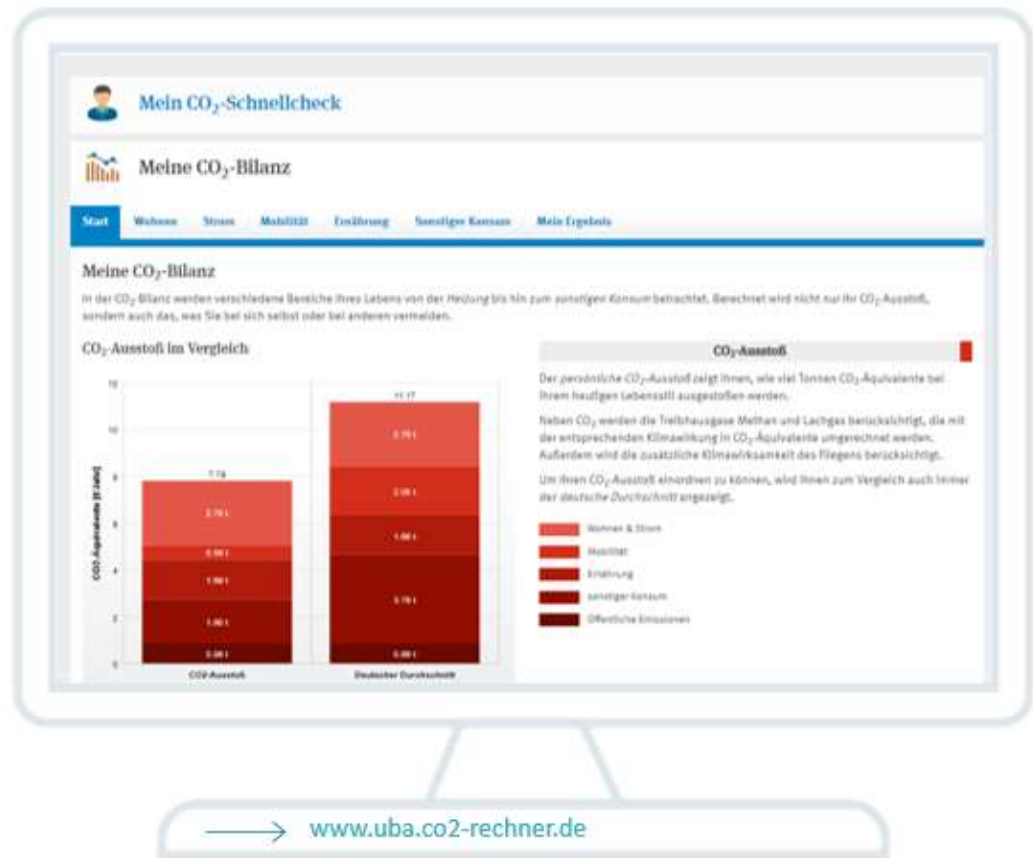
Mein $CO_2$-Schnellcheck

Meine $CO_2$-Bilanz

Start | Wohnen | Strom | Mobilität | Ernährung | Sonstiger Konsum | Mein Ergebnis

Meine $CO_2$-Bilanz

In der $CO_2$-Bilanz werden verschiedene Bereiche Ihres Lebens von der Heizung bis hin zum sonstigen Konsum betrachtet. Berechnet wird nicht nur Ihr $CO_2$-Ausstoß, sondern auch das, was Sie bei sich selbst oder bei anderen vermeiden.

$CO_2$-Ausstoß im Vergleich

12
10
8
6
4
2
0

CO2-Äquivalente [t/Jahr]

7.79
2.70 t
0.58 t
1.50 t
1.60 t
0.59 t

11.17
2.70 t
2.08 t
1.60 t
3.79 t
0.59 t

CO2-Ausstoß
Deutscher Durchschnitt

$CO_2$-Ausstoß

Der persönliche $CO_2$-Ausstoß zeigt Ihnen, wie viel Tonnen $CO_2$-Äquivalente bei Ihrem heutigen Lebensstil ausgestoßen werden.

Neben $CO_2$ werden die Treibhausgase Methan und Lachgas berücksichtigt, die mit der entsprechenden Klimawirkung in $CO_2$-Äquivalente umgerechnet werden. Außerdem wird die zusätzliche Klimawirksamkeit des Fliegens berücksichtigt.

Um Ihren $CO_2$-Ausstoß einordnen zu können, wird Ihnen zum Vergleich auch immer der deutsche Durchschnitt angezeigt.

Wohnen & Strom
Mobilität
Ernährung
sonstiger Konsum
öffentliche Emissionen

www.uba.co2-rechner.de